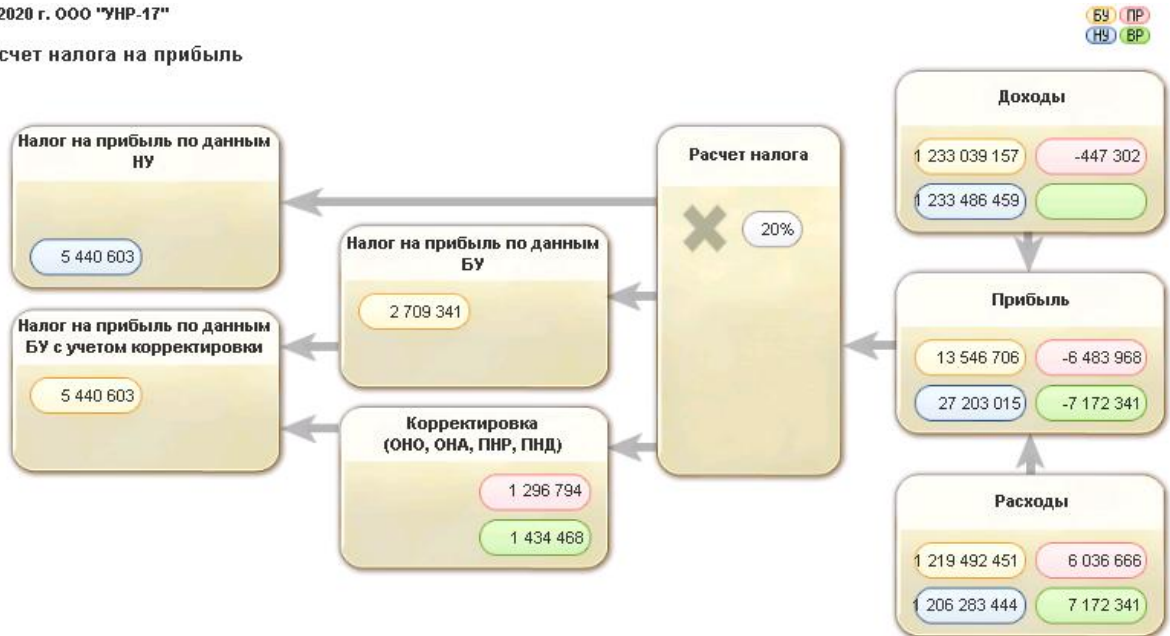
2020 г. ООО "УНР-17"

счет налога на прибыль

БУ ПР
НУ ВР

Доходы

1 233 039 157
-447 302
1 233 486 459

Налог на прибыль по данным НУ

5 440 603

Расчет налога

20%

Налог на прибыль по данным БУ

2 709 341

Налог на прибыль по данным БУ с учетом корректировки

5 440 603

Прибыль

13 546 706
-6 483 968
27 203 015
-7 172 341

Корректировка (ОНО, ОНА, ПНР, ПНД)

1 296 794
1 434 468

Расходы

1 219 492 451
6 036 666
1 206 283 444
7 172 341